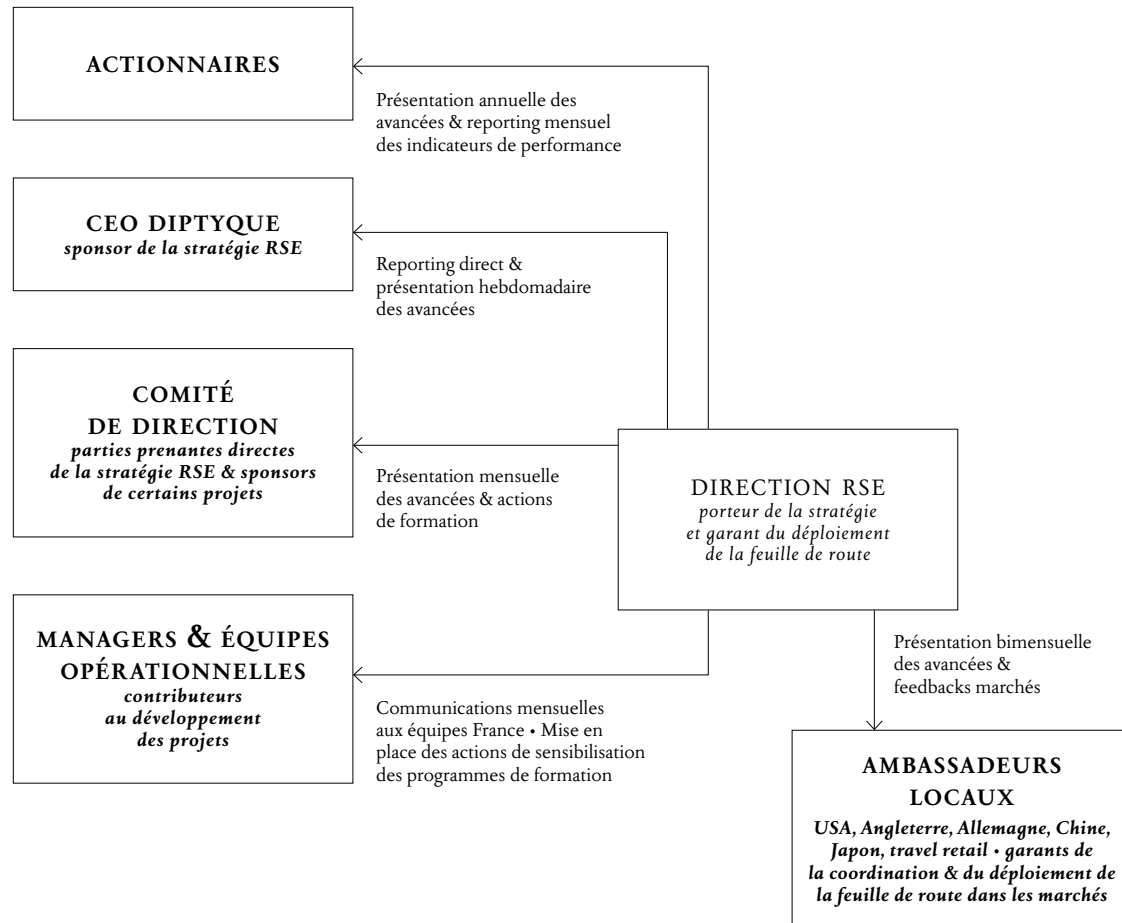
ACTIONNAIRES

Présentation annuelle des avancées & reporting mensuel des indicateurs de performance

CEO DIPTYQUE
sponsor de la stratégie RSE

Reporting direct & présentation hebdomadaire des avancées

COMITÉ DE DIRECTION
parties prenantes directes de la stratégie RSE & sponsors de certains projets

Présentation mensuelle des avancées & actions de formation

DIRECTION RSE
porteur de la stratégie et garant du déploiement de la feuille de route

MANAGERS & ÉQUIPES OPÉRATIONNELLES
contributeurs au développement des projets

Communications mensuelles aux équipes France • Mise en place des actions de sensibilisation des programmes de formation

Présentation bimensuelle des avancées & feedbacks marchés

AMBASSADEURS LOCAUX
USA, Angleterre, Allemagne, Chine, Japon, travel retail • garants de la coordination & du déploiement de la feuille de route dans les marchés